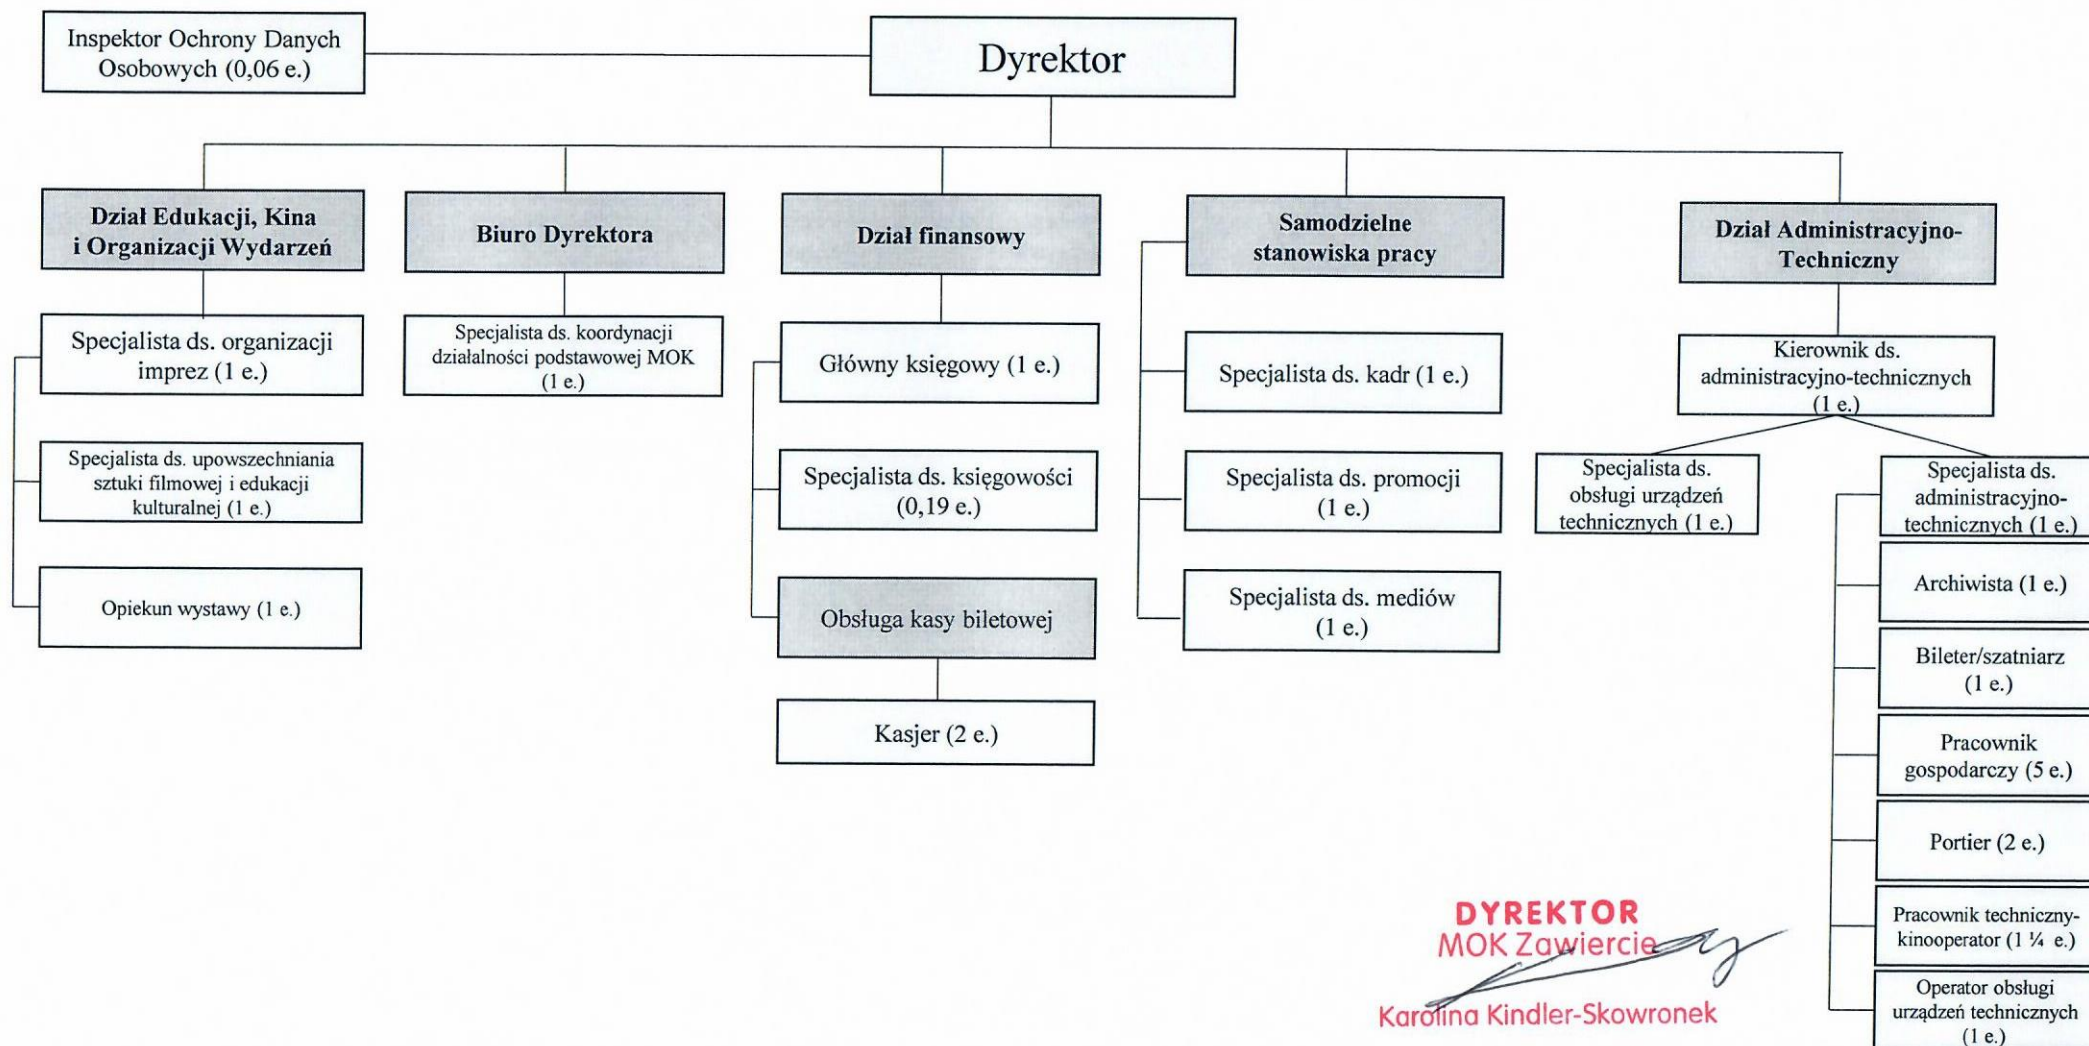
Inspektor Ochrony Danych Osobowych (0,06 e.)

Dyrektor

Dział Edukacji, Kina i Organizacji Wydarzeń

Specjalista ds. organizacji imprez (1 e.)

Specjalista ds. upowszechniania sztuki filmowej i edukacji kulturalnej (1 e.)

Opiekun wystawy (1 e.)

Biuro Dyrektora

Specjalista ds. koordynacji działalności podstawowej MOK (1 e.)

Dział finansowy

Główny księgowy (1 e.)

Specjalista ds. księgowości (0,19 e.)

Obsługa kasy biletowej

Kasjer (2 e.)

Samodzielne stanowiska pracy

Specjalista ds. kadr (1 e.)

Specjalista ds. promocji (1 e.)

Specjalista ds. mediów (1 e.)

Dział Administracyjno-Techniczny

Kierownik ds. administracyjno-technicznych (1 e.)

Specjalista ds. obsługi urządzeń technicznych (1 e.)

Specjalista ds. administracyjno-technicznych (1 e.)

Archiwista (1 e.)

Bileter/szatniarz (1 e.)

Pracownik gospodarczy (5 e.)

Portier (2 e.)

Pracownik techniczny-kinooperator (1 ¼ e.)

Operator obsługi urządzeń technicznych (1 e.)

DYREKTOR
MOK Zawiercie
Karolina Kindler-Skowronek